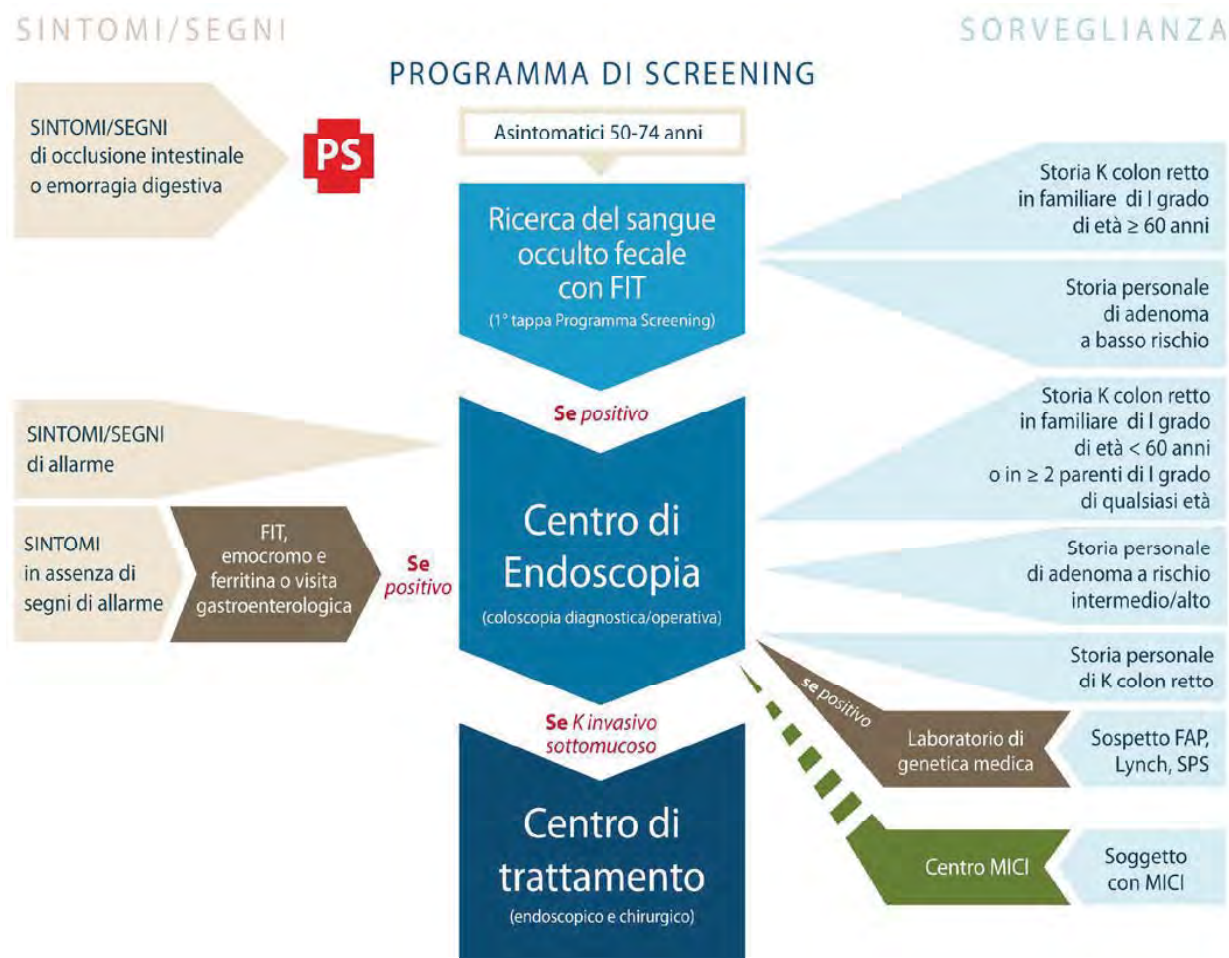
SINTOMI/SEGNI

SORVEGLIANZA

PROGRAMMA DI SCREENING

SINTOMI/SEGNI di occlusione intestinale o emorragia digestiva

PS

Asintomatici 50-74 anni

Ricerca del sangue occulto fecale con FIT
(1° tappa Programma Screening)

Storia K colon retto in familiare di I grado di età ≥ 60 anni

Storia personale di adenoma a basso rischio

Se positivo

SINTOMI/SEGNI di allarme

SINTOMI in assenza di segni di allarme

FIT, emocromo e ferritina o visita gastroenterologica

Se positivo

Centro di Endoscopia
(coloscopia diagnostica/operativa)

Storia K colon retto in familiare di I grado di età < 60 anni o in ≥ 2 parenti di I grado di qualsiasi età

Storia personale di adenoma a rischio intermedio/alto

Storia personale di K colon retto

se positivo

Laboratorio di genetica medica

Sospetto FAP, Lynch, SPS

Se K invasivo sottomucoso

Centro di trattamento
(endoscopico e chirurgico)

Centro MICI

Soggetto con MICI